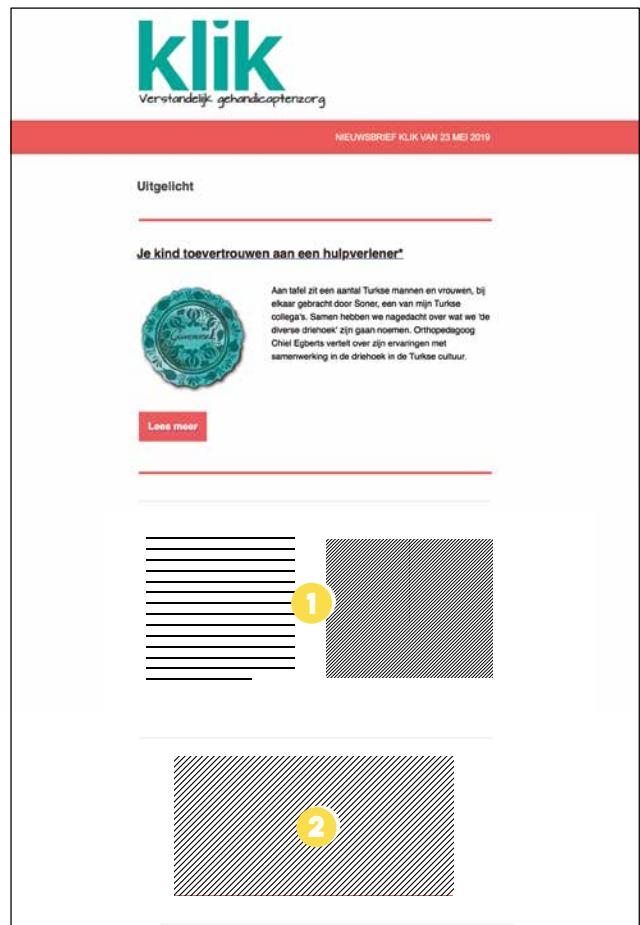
klik
Verstandelijk gehandicaptenzorg

NIEUWSBRIEF KLIK VAN 23 MEI 2019

Uitgelicht

Je kind toevertrouwen aan een hulpverlener*

Aan tafel zit een aantal Turkse mannen en vrouwen, bij elkaar gebracht door Soner, een van mijn Turkse collega's. Samen hebben we nagedacht over wat we 'de diverse driehoek' zijn gaan noemen. Orthopedagoog Chiel Egberts vertelt over zijn ervaringen met samenwerking in de driehoek in de Turkse cultuur.

Lees meer

1

2